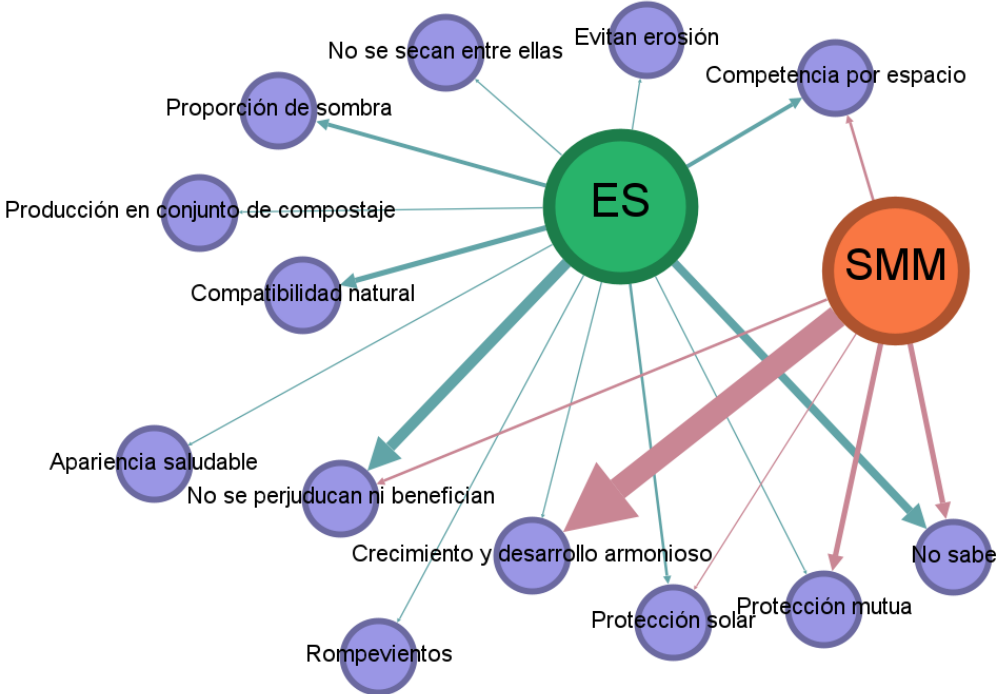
No se secan entre ellas

Evitan erosión

Competencia por espacio

Proporción de sombra

ES

SMM

Producción en conjunto de compostaje

Compatibilidad natural

Apariencia saludable

No se perjuducan ni benefician

Crecimiento y desarrollo armonioso

No sabe

Protección solar

Protección mutua

Rompevientos